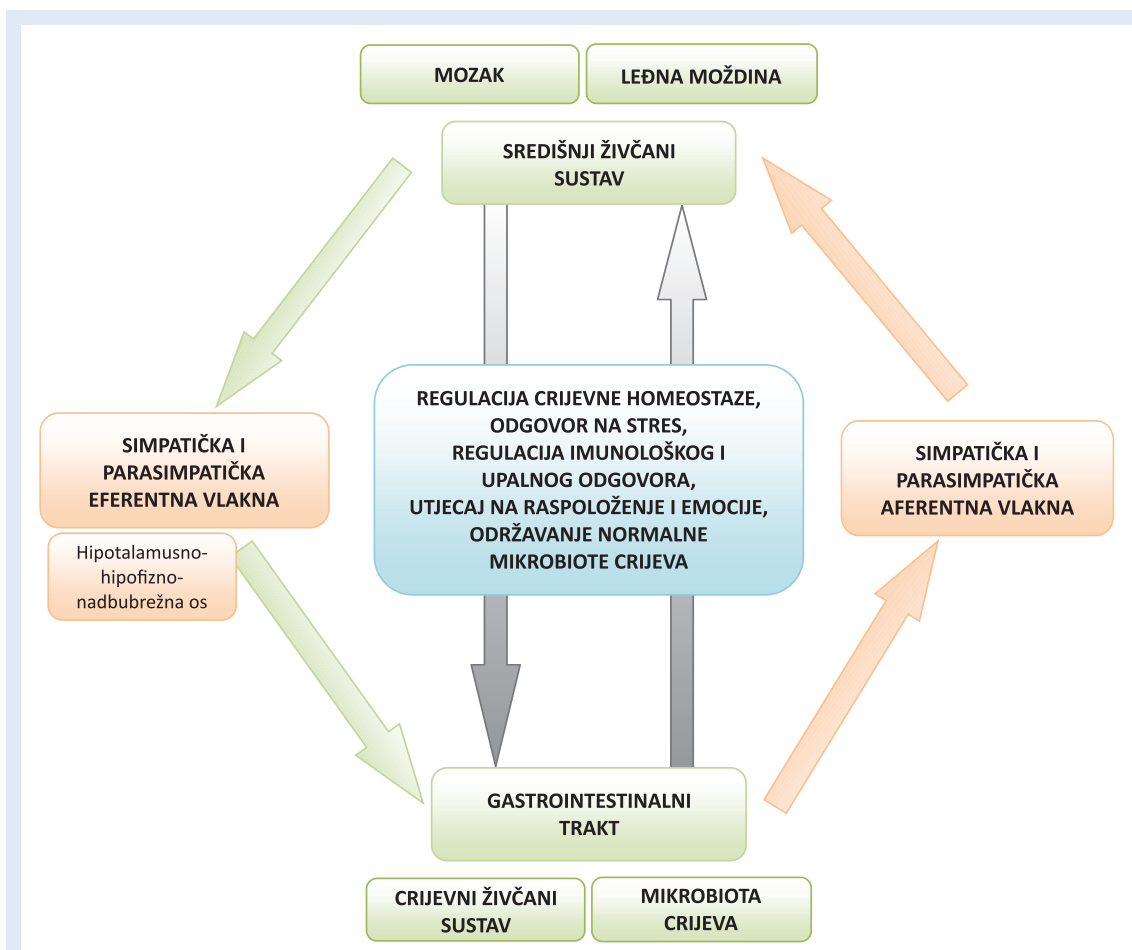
MOZAK

LEĐNA MOŽDINA

SREDIŠNJI ŽIVČANI SUSTAV

SIMPATIČKA I PARASIMPATIČKA EFERENTNA VLAKNA

Hipotalamusno-hipofizno-nadbubrežna os

REGULACIJA CRIJEVNE HOMEOSTAZE, ODGOVOR NA STRES, REGULACIJA IMUNOLOŠKOG I UPALNOG ODGOVORA, UTJECAJ NA RASPOLOŽENJE I EMOCIJE, ODRŽAVANJE NORMALNE MIKROBIOTE CRIJEVA

SIMPATIČKA I PARASIMPATIČKA AFERENTNA VLAKNA

GASTROINTESTINALNI TRAKT

CRIJEVNI ŽIVČANI SUSTAV

MIKROBIOTA CRIJEVA